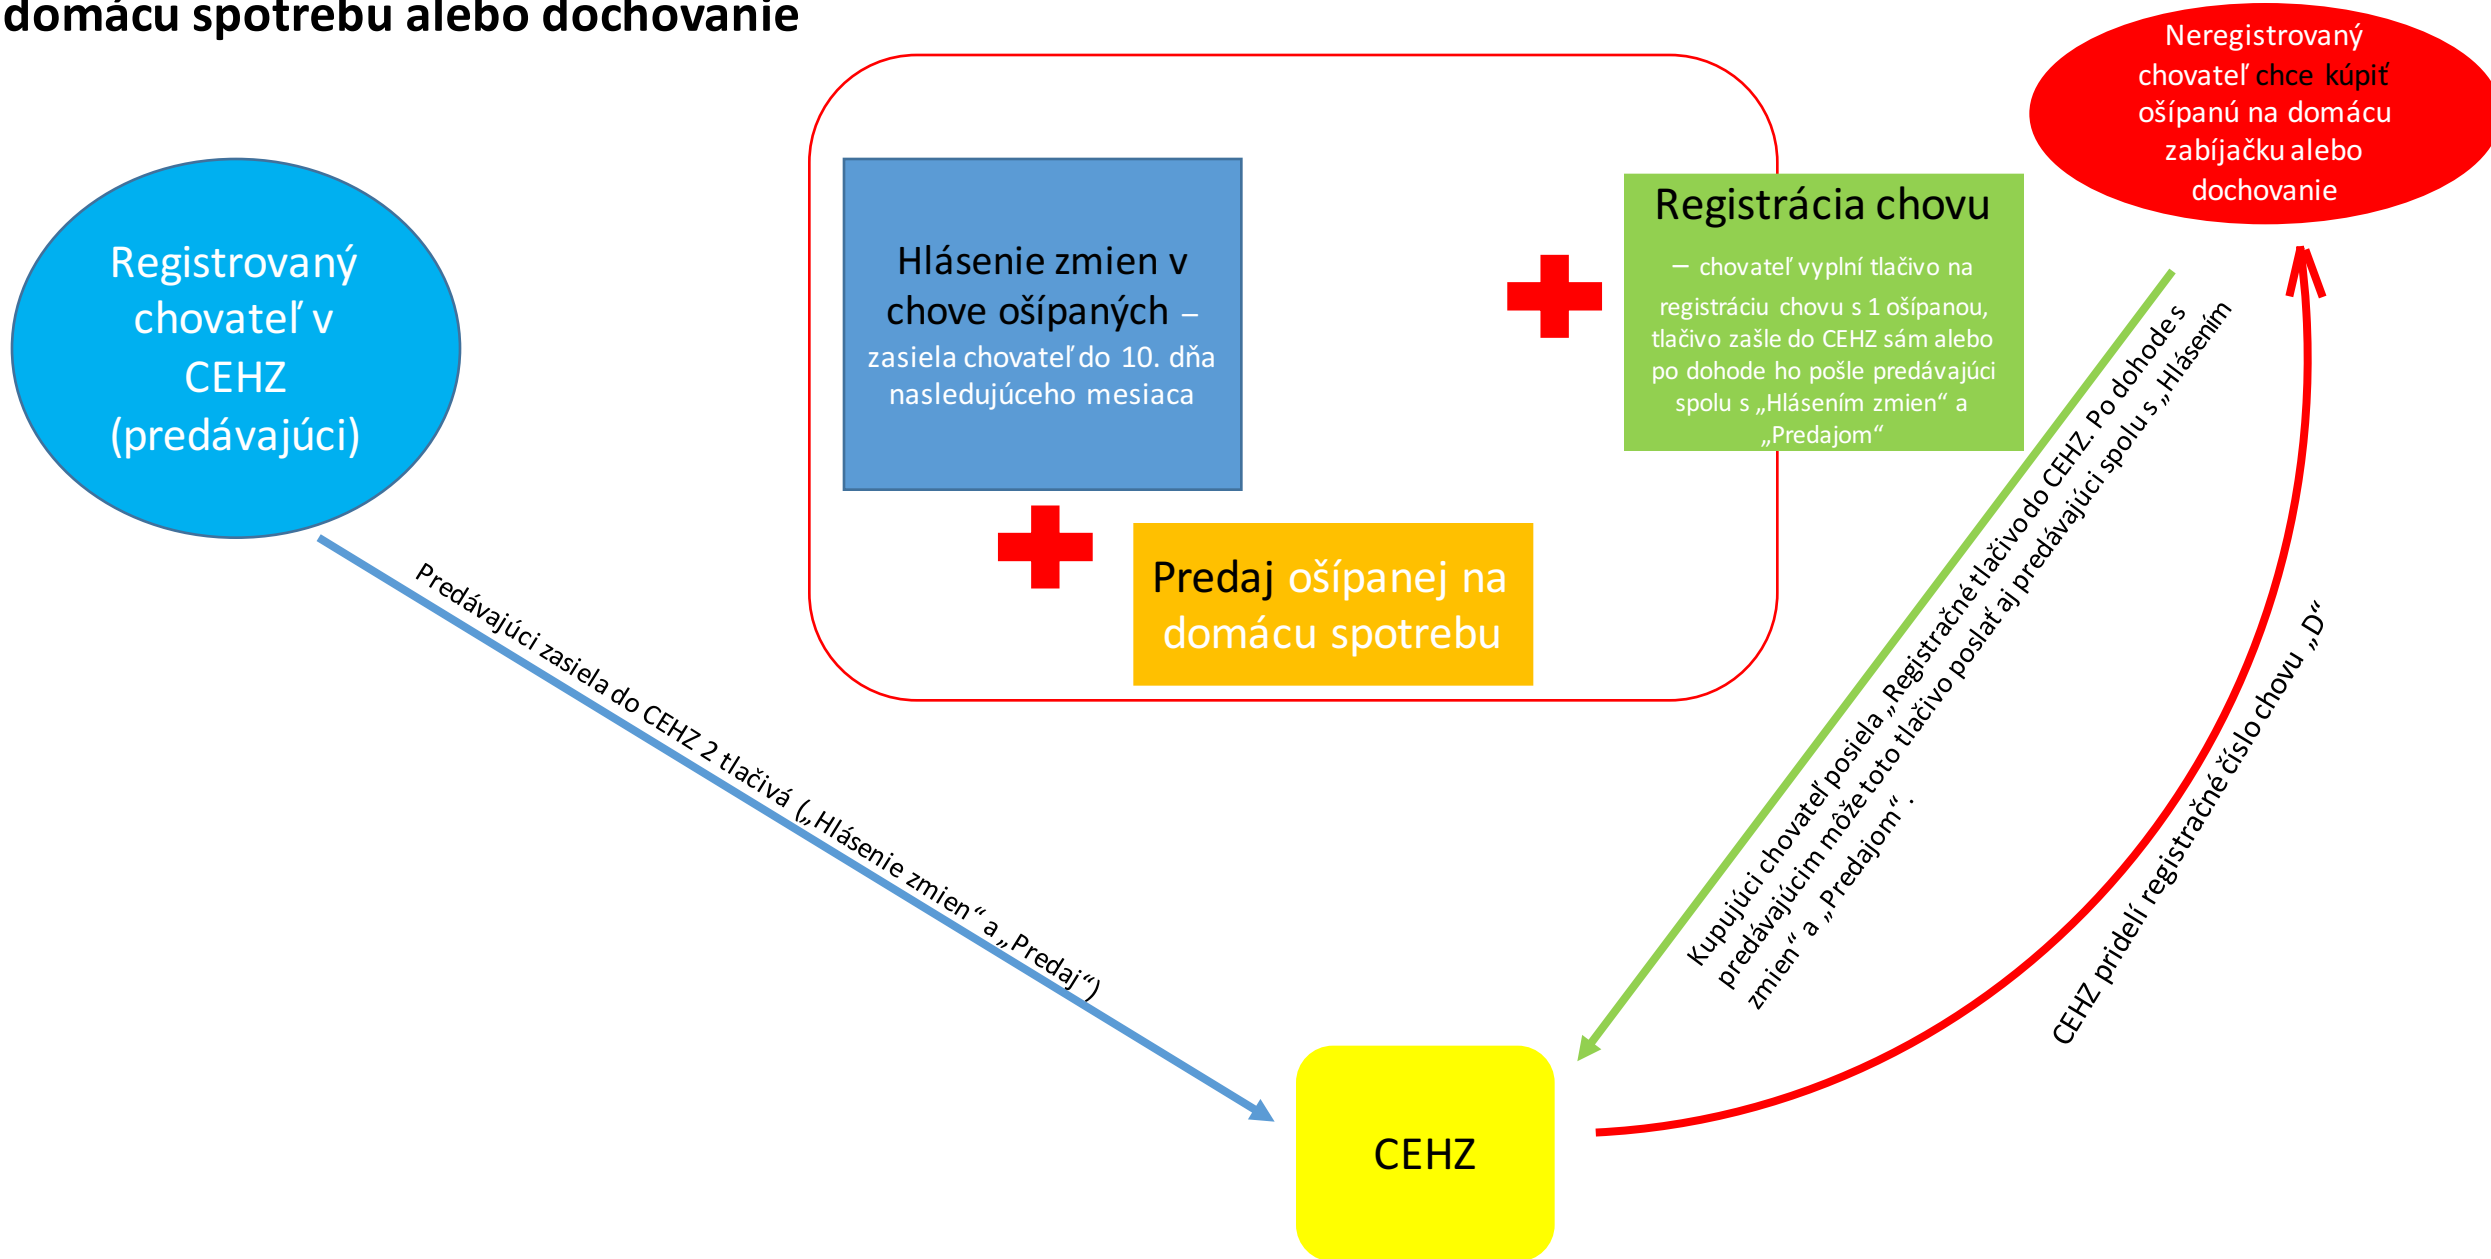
domácu spotrebu alebo dochovanie

Neregistrovaný chovateľ chce kúpiť ošípanú na domácu zabíjačku alebo dochovanie

Registrovaný chovateľ v CEHZ (predávajúci)

Hlásenie zmien v chove ošípaných – zasiela chovateľ do 10. dňa nasledujúceho mesiaca

Registrácia chovu – chovateľ vyplní tlačivo na registráciu chovu s 1 ošípanou, tlačivo zašle do CEHZ sám alebo po dohode ho pošle predávajúci spolu s „Hlásením zmien“ a „Predajom“

Predaj ošípanej na domácu spotrebu

Predávajúci zasiela do CEHZ 2 tlačivá („Hlásenie zmien“ a „Predaj“)

Kupujúci chovateľ posiela „Registračné tlačivo do CEHZ. Po dohode s predávajúcim môže toto tlačivo poslať aj predávajúci spolu s „Hlásením zmien“ a „Predajom“.

CEHZ pridelí registračné číslo chovu „D“

CEHZ